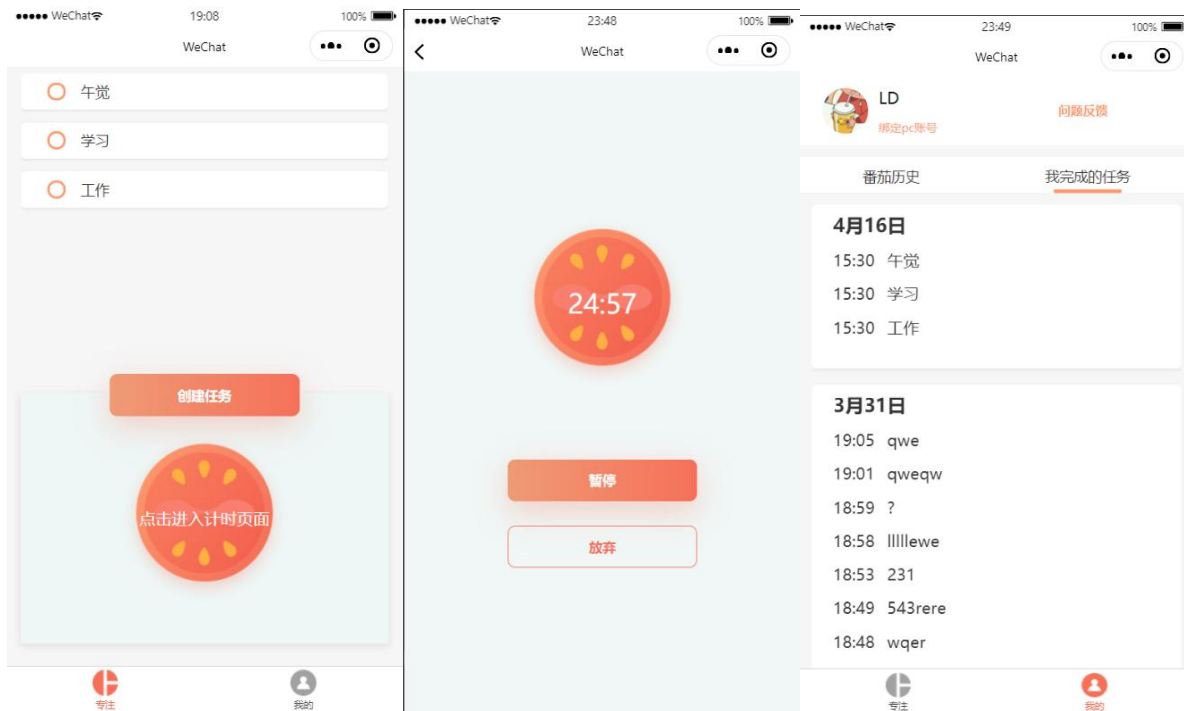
●●●●● WeChat 19:08 100%
WeChat
午觉
学习
工作
创建任务
点击进入计时页面
专注
我的

●●●●● WeChat 23:48 100%
WeChat
24:57
暂停
放弃

●●●●● WeChat 23:49 100%
WeChat
LD
绑定pc账号
问题反馈
番茄历史
我完成的任务
4月16日
15:30 午觉
15:30 学习
15:30 工作
3月31日
19:05 qwe
19:01 qweqw
18:59 ?
18:58 llllewe
18:53 231
18:49 543rere
18:48 wqer
专注
我的